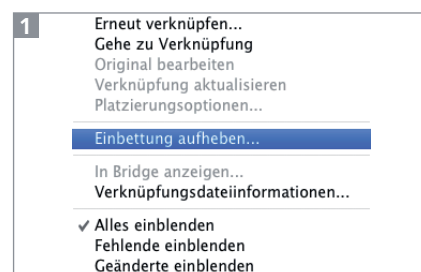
1

Erneut verknüpfen...
Gehe zu Verknüpfung
Original bearbeiten
Verknüpfung aktualisieren
Platzierungsoptionen...

Einbettung aufheben...

In Bridge anzeigen...
Verknüpfungsdateiinformationen...

✓ Alles einblenden
Fehlende einblenden
Geänderte einblenden